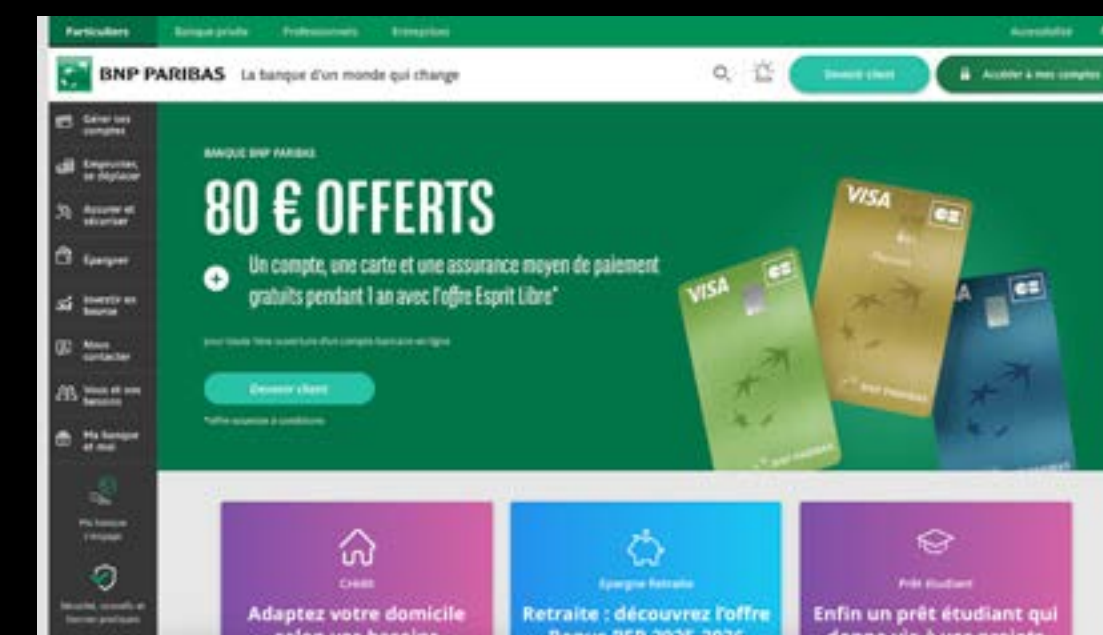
Particuliers Banque privée Professionnels Entreprises Accessibilité

BNP PARIBAS La banque d'un monde qui change

Devenir client Accéder à mes comptes

Gérer mes comptes
Emprunter, se déplacer
Assurer et sécuriser
Epargner
Investir en bourse
Nous contacter
Vous et vos besoins
Ma banque et moi
Ma banque s'engage
Sécurité, conseils et fiches pratiques

BANQUE BNP PARIBAS

80 € OFFERTS

Un compte, une carte et une assurance moyen de paiement gratuits pendant 1 an avec l'offre Esprit Libre*

pour toute 1ère ouverture d'un compte bancaire en ligne

Devenir client

*offre soumise à conditions

VISA
VISA
VISA

Crédit
Adaptez votre domicile selon vos besoins

Epargne Retraite
Retraite : découvrez l'offre Banque PER 2025-2026

Prêt étudiant
Enfin un prêt étudiant qui donne vie à vos projets